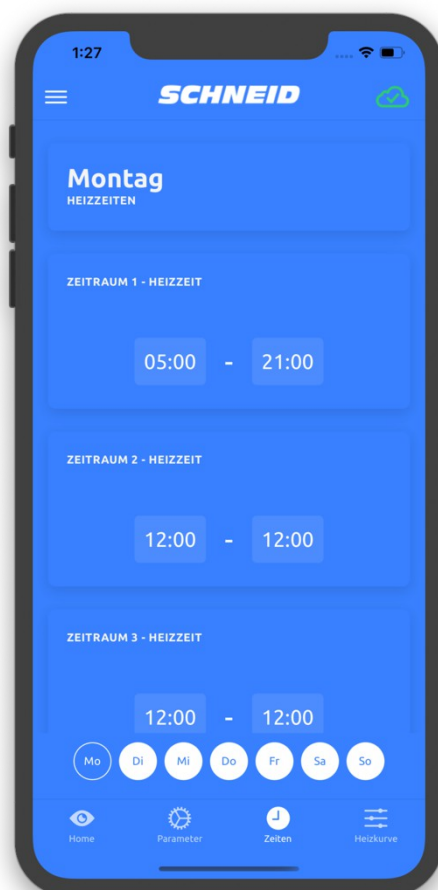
1:27

SCHNEID

Montag
HEIZZEITEN

ZEITRAUM 1 - HEIZZEIT

05:00 - 21:00

ZEITRAUM 2 - HEIZZEIT

12:00 - 12:00

ZEITRAUM 3 - HEIZZEIT

12:00 - 12:00

Mo Di Mi Do Fr Sa So

Home Parameter Zeiten Heizkurve